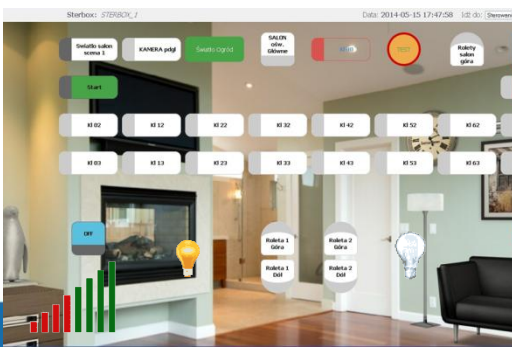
Sterbox: STERBOX_1

Data: 2014-05-15 17:47:58 Idź do: Sterowa

Swiatło salon scena 1

KAMERA pdgl

Swiatło Ogród

SALON ośw. Główne

TEST

Rolety salon góra

Start

Kl 02

Kl 12

Kl 22

Kl 32

Kl 42

Kl 52

Kl 62

Kl 03

Kl 13

Kl 23

Kl 33

Kl 43

Kl 53

Kl 63

OFF

Roleta 1 Góra

Roleta 2 Góra

Roleta 1 Dół

Roleta 2 Dół